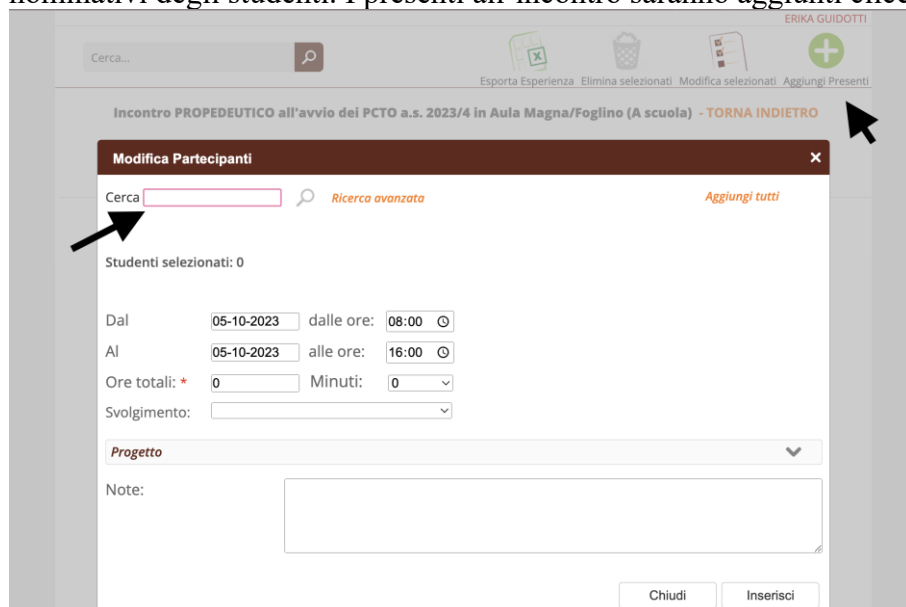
nominativi degli studenti. I presenti all'incontro saranno aggiunti clicc

ERIKA GUIDOTTI

Cerca...

Esporta Esperienza Elimina selezionati Modifica selezionati Aggiungi Presenti

Incontro PROPEDEUTICO all'avvio dei PCTO a.s. 2023/4 in Aula Magna/Foglino (A scuola) - TORNA INDIETRO

Modifica Partecipanti

×

Cerca

Ricerca avanzata

Aggiungi tutti

Studenti selezionati: 0

Dal 05-10-2023 dalle ore: 08:00

Al 05-10-2023 alle ore: 16:00

Ore totali: * 0 Minuti: 0

Svolgimento:

Progetto

Note:

Chiudi Inserisci